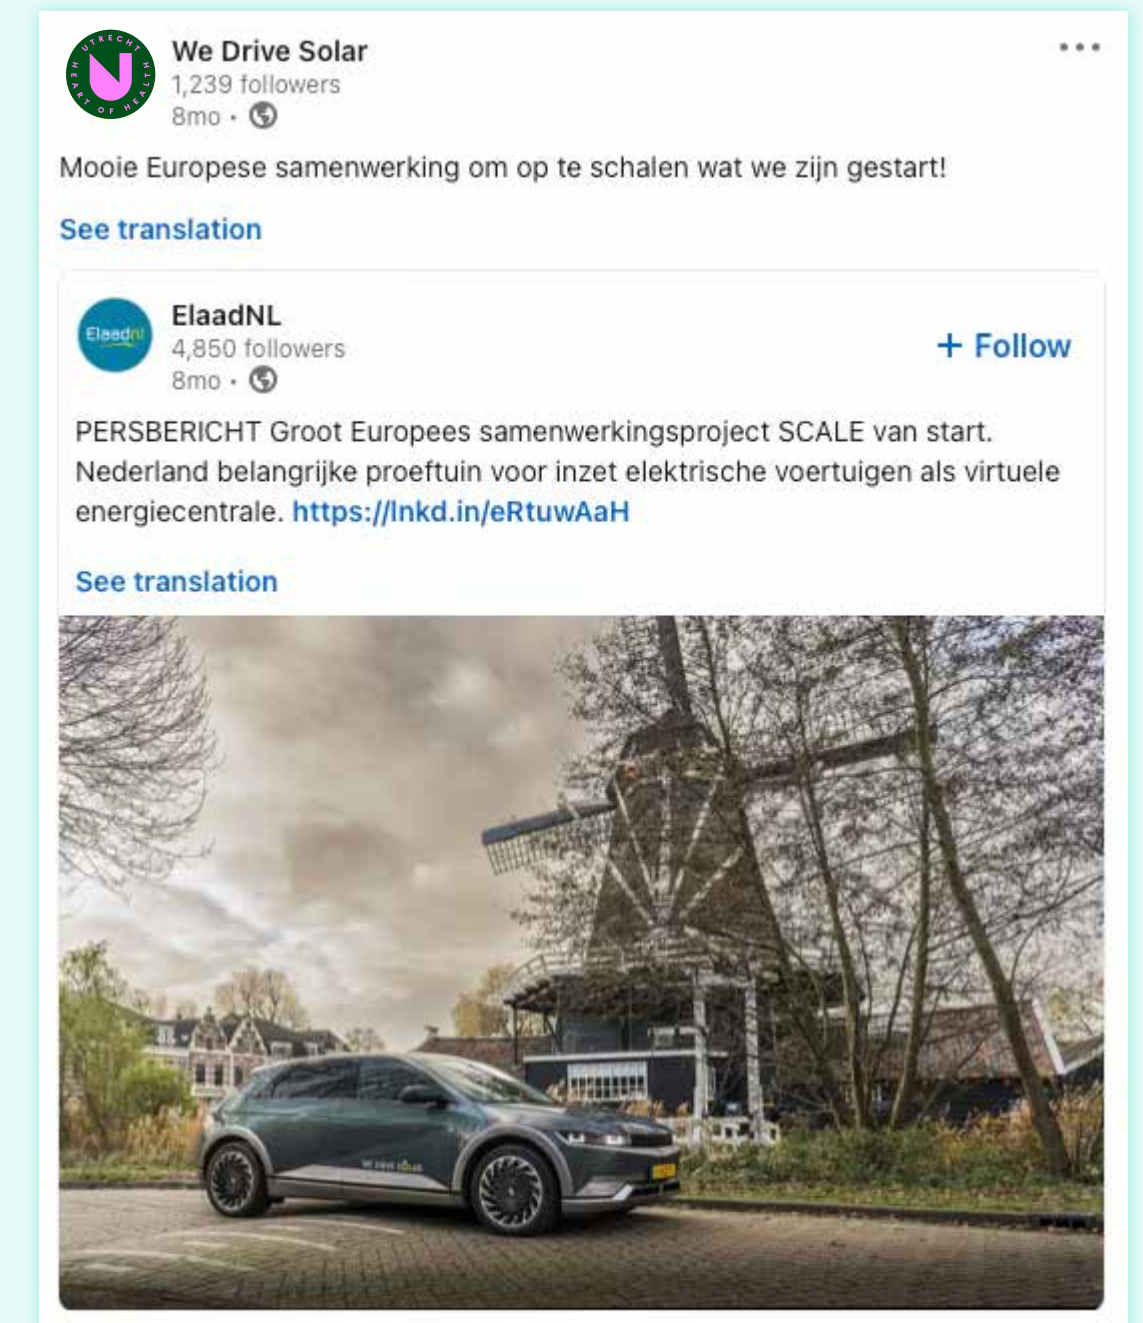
UTRECHT HEART OF HEALTH

We Drive Solar
1,239 followers
8mo •

•••

Mooie Europese samenwerking om op te schalen wat we zijn gestart!

See translation

Elaadnl

ElaadNL
4,850 followers
8mo •

+ Follow

PERSBERICHT Groot Europees samenwerkingsproject SCALE van start. Nederland belangrijke proeftuin voor inzet elektrische voertuigen als virtuele energiecentrale. https://lnkd.in/eRtuwAaH

See translation

We Drive Solar